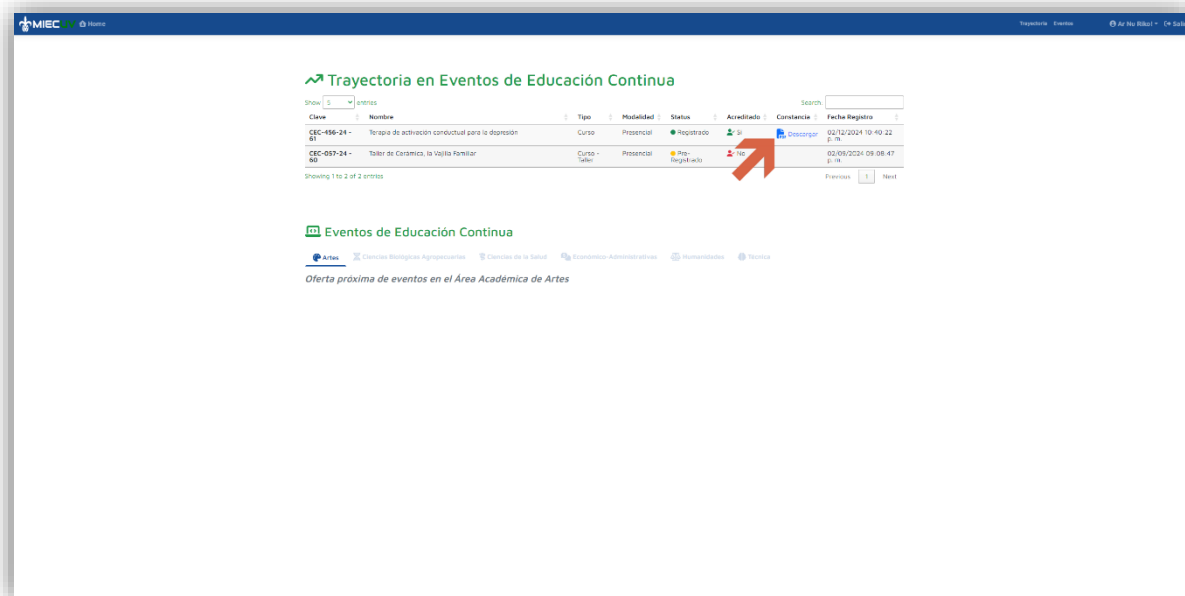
MIEC UV Home

Trayectoria Eventos Ar Nu Riko! Sali

Trayectoria en Eventos de Educación Continua

Show 5 entries

Search:

| Clave | Nombre | Tipo | Modalidad | Status | Acreditado | Constancia | Fecha Registro |
|---|---|---|---|---|---|---|---|
| CEC-456-24 - 61 | Terapia de activación conductual para la depresión | Curso | Presencial | Registrado | Si | Descargar | 02/12/2024 10:40:22 p. m. |
| CEC-057-24 - 60 | Taller de Cerámica, la Vajilla Familiar | Curso - Taller | Presencial | Pre-Registrado | No | | 02/09/2024 09:08:47 p. m. |

Showing 1 to 2 of 2 entries

Previous 1 Next

Eventos de Educación Continua

Artes Ciencias Biológicas Agropecuarias Ciencias de la Salud Económico-Administrativas Humanidades Técnica

Oferta próxima de eventos en el Área Académica de Artes